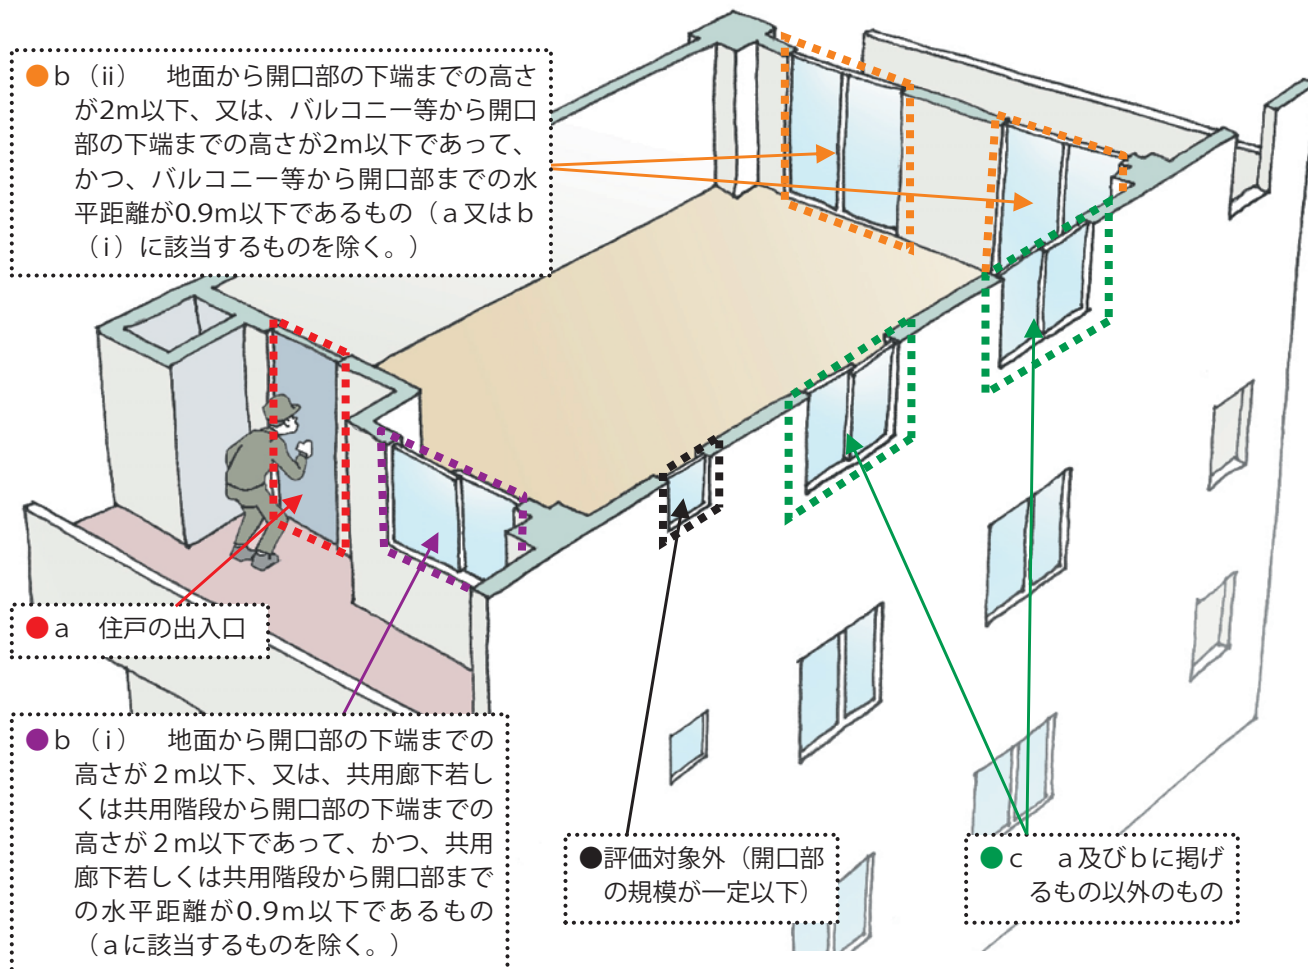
●b（ii）　地面から開口部の下端までの高さが2m以下、又は、バルコニー等から開口部の下端までの高さが2m以下であって、かつ、バルコニー等から開口部までの水平距離が0.9m以下であるもの（a又はb（i）に該当するものを除く。）

●a　住戸の出入口

●b（i）　地面から開口部の下端までの高さが２m以下、又は、共用廊下若しくは共用階段から開口部の下端までの高さが２m以下であって、かつ、共用廊下若しくは共用階段から開口部までの水平距離が0.9m以下であるもの（aに該当するものを除く。）

●評価対象外（開口部の規模が一定以下）

●c　a及びbに掲げるもの以外のもの